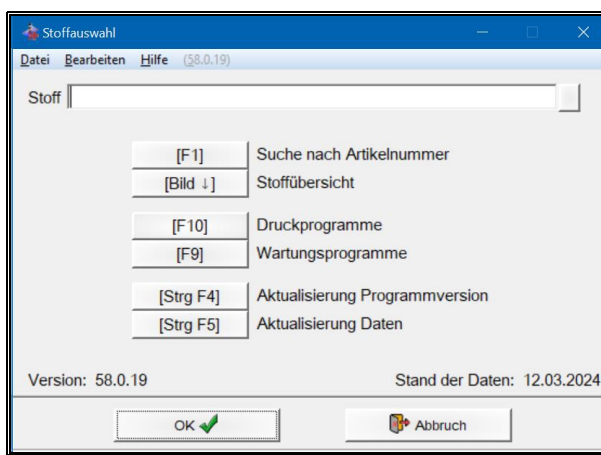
Stoffauswahl

Datei Bearbeiten Hilfe (58.0.19)

Stoff

[F1] Suche nach Artikelnummer
[Bild ↓] Stoffübersicht

[F10] Druckprogramme
[F9] Wartungsprogramme

[Strg F4] Aktualisierung Programmversion
[Strg F5] Aktualisierung Daten

Version: 58.0.19

Stand der Daten: 12.03.2024

OK

Abbruch